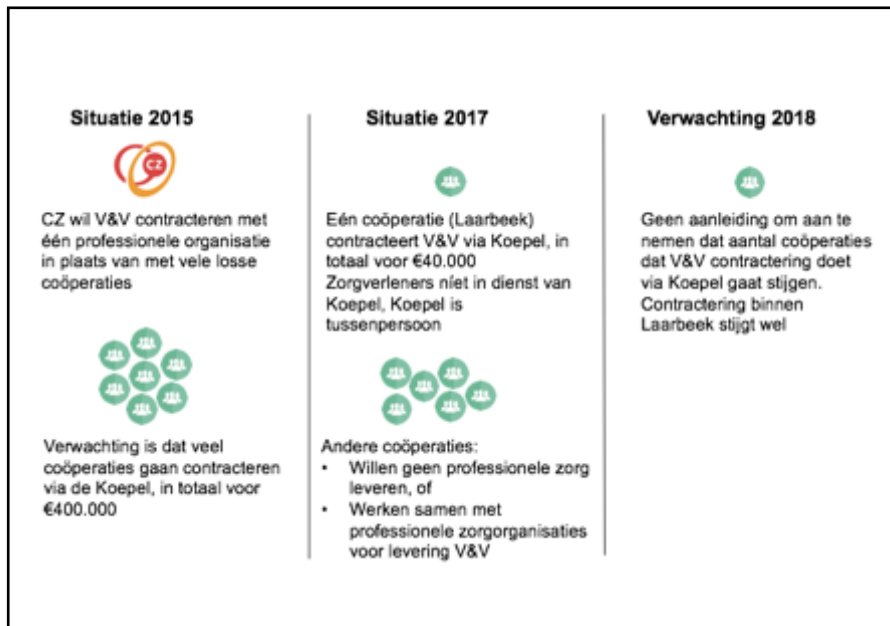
Situatie 2015

CZ

CZ wil V&V contracteren met één professionele organisatie in plaats van met vele losse coöperaties

Verwachting is dat veel coöperaties gaan contracteren via de Koepel, in totaal voor €400.000

Situatie 2017

Eén coöperatie (Laarbeek) contracteert V&V via Koepel, in totaal voor €40.000
Zorgverleners níet in dienst van Koepel, Koepel is tussenpersoon

Andere coöperaties:
• Willen geen professionele zorg leveren, of
• Werken samen met professionele zorgorganisaties voor levering V&V

Verwachting 2018

Geen aanleiding om aan te nemen dat aantal coöperaties dat V&V contractering doet via Koepel gaat stijgen.
Contractering binnen Laarbeek stijgt wel